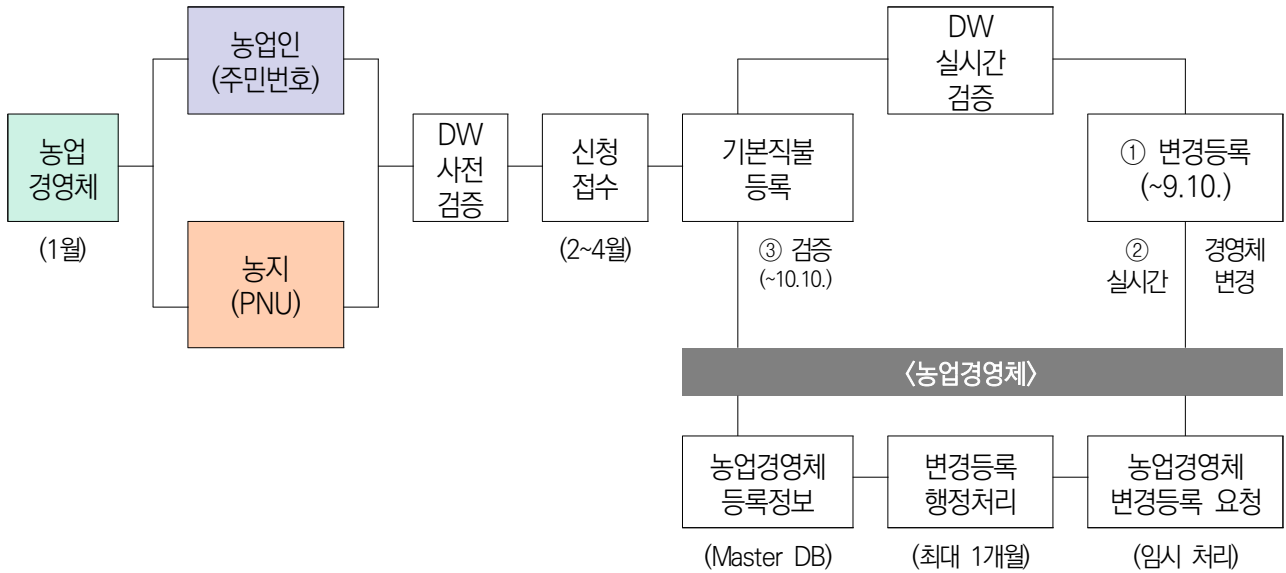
농업
경영체

(1월)

농업인
(주민번호)

농지
(PNU)

DW
사전
검증

신청
접수

(2~4월)

기본직불
등록

③ 검증
(~10.10.)

DW
실시간
검증

① 변경등록
(~9.10.)

②
실시간

경영체
변경

〈농업경영체〉

농업경영체
등록정보

(Master DB)

변경등록
행정처리

(최대 1개월)

농업경영체
변경등록 요청

(임시 처리)